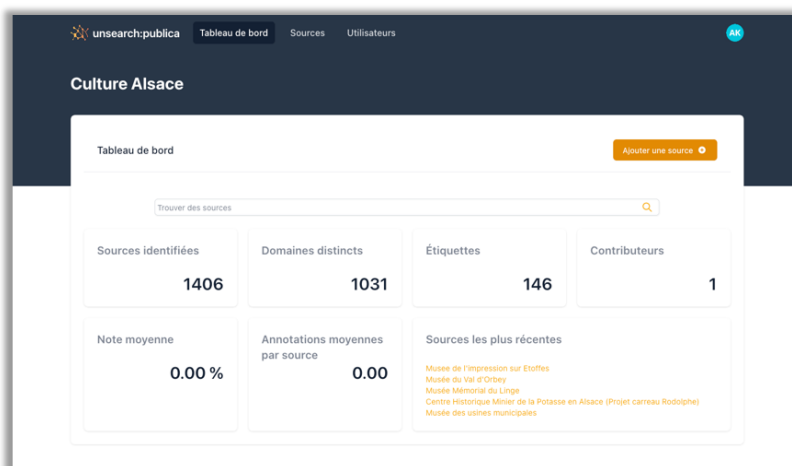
unsearch:publica Tableau de bord Sources Utilisateurs AK

Culture Alsace

Tableau de bord

Ajouter une source

Trouver des sources

Sources identifiées
1406

Domaines distincts
1031

Étiquettes
146

Contributeurs
1

Note moyenne
0.00 %

Annotations moyennes par source
0.00

Sources les plus récentes
Musée de l'Impression sur Etoffes
Musée du Val d'Orbey
Musée Mémorial du Linge
Centre Historique Minier de la Potasse en Alsace (Projet carreau Rodolphe)
Musée des usines municipales